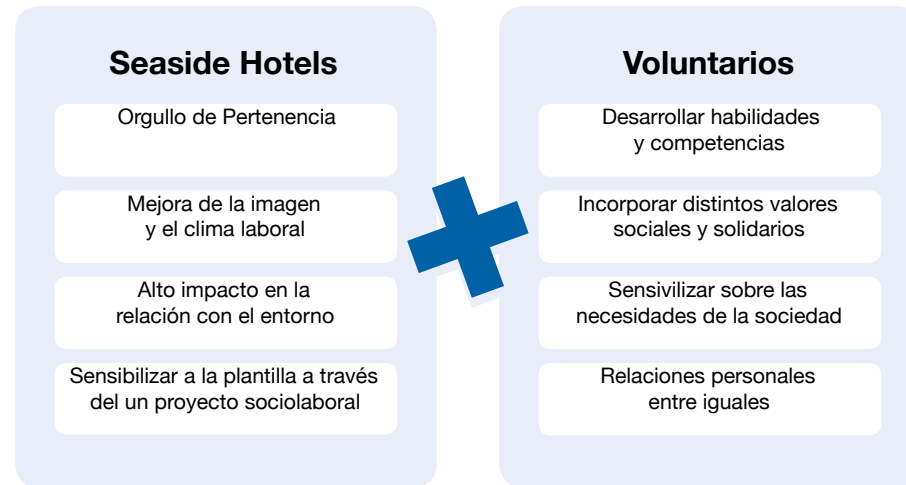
Seaside Hotels

Orgullo de Pertenencia

Mejora de la imagen y el clima laboral

Alto impacto en la relación con el entorno

Sensibilizar a la plantilla a través del un proyecto sociolaboral

Voluntarios

Desarrollar habilidades y competencias

Incorporar distintos valores sociales y solidarios

Sensivilizar sobre las necesidades de la sociedad

Relaciones personales entre iguales